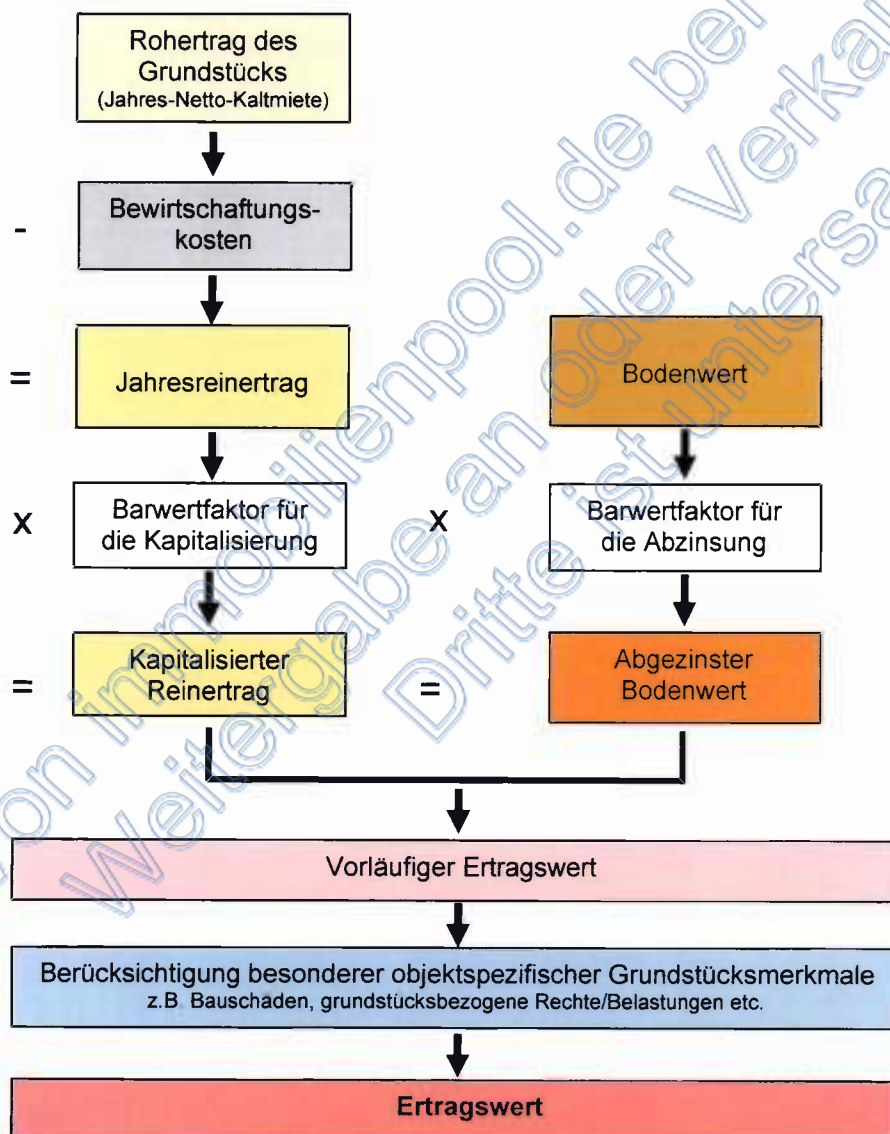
Rohertrag des Grundstücks
(Jahres-Netto-Kaltmiete)

-

Bewirtschaftungskosten

=

Jahresreinertrag

Bodenwert

x

Barwertfaktor für die Kapitalisierung

x

Barwertfaktor für die Abzinsung

=

Kapitalisierter Reinertrag

=

Abgezinster Bodenwert

Vorläufiger Ertragswert

Berücksichtigung besonderer objektspezifischer Grundstücksmerkmale
z.B. Bauschäden, grundstücksbezogene Rechte/Belastungen etc.

Ertragswert

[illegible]on immobilienpool.de bei Weitergabe an oder Verka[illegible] Dritte ist untersa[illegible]